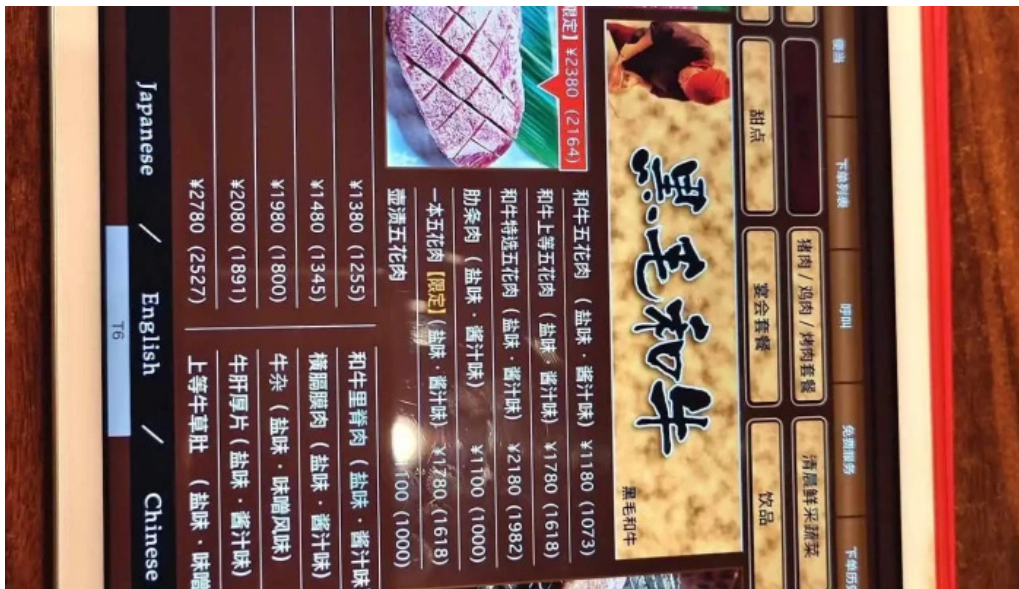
限定 ¥2380 (2164)

黒毛和牛
黒毛和牛

甜点
猪肉/鸡肉/烤肉套餐
宴会套餐
清爽鲜采蔬菜
饮品

和牛五花肉 (盐味·酱汁味) ¥1180 (1073)
和牛上等五花肉 (盐味·酱汁味) ¥1780 (1618)
和牛特选五花肉 (盐味·酱汁味) ¥2180 (1982)
肋条肉 (盐味·酱汁味) ¥1100 (1000)
一本五花肉 【限定】 (盐味·酱汁味) ¥1780 (1618)
盐渍五花肉 ¥1100 (1000)

¥1380 (1255) 和牛里脊肉 (盐味·酱汁味
¥1480 (1345) 横膈膜肉 (盐味·酱汁味)
¥1980 (1800) 牛杂 (盐味·味噌风味)
¥2080 (1891) 牛肝厚片 (盐味·酱汁味)
¥2780 (2527) 上等牛草肚 (盐味·味噌

Japanese / English / Chinese

T6

优惠 下单列表 呼叫 免费服务 下单历史